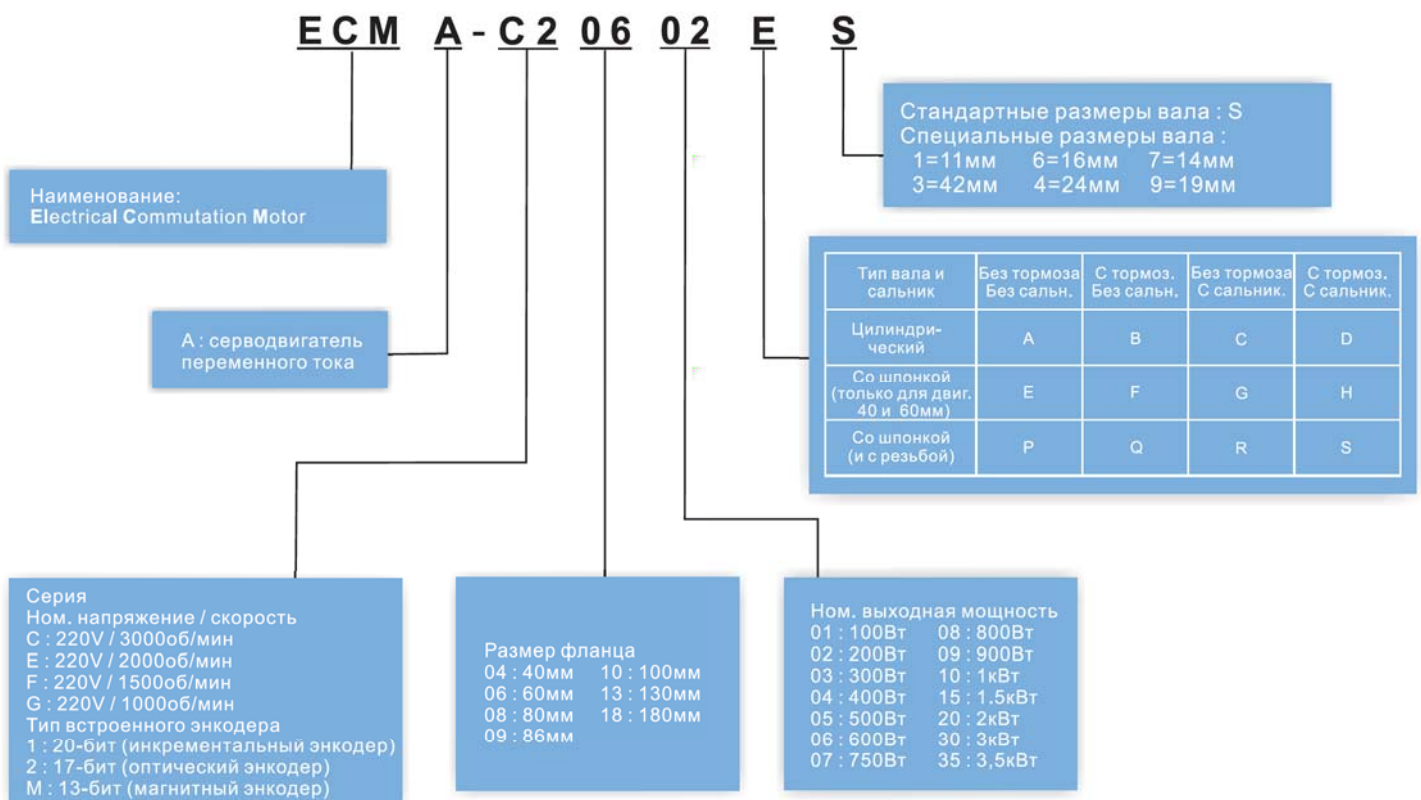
ECM A - C2 06 02 E S

Стандартные размеры вала : S
Специальные размеры вала :
1=11мм 6=16мм 7=14мм
3=42мм 4=24мм 9=19мм

Наименование:
Electrical Commutation Motor

| Тип вала и сальник | Без тормоза Без сальн. | С тормоз. Без сальн. | Без тормоза С сальник. | С тормоз. С сальник. |
|---|---|---|---|---|
| Цилиндрический | A | B | C | D |
| Со шпонкой (только для двиг. 40 и 60мм) | E | F | G | H |
| Со шпонкой (и с резьбой) | P | Q | R | S |

A : серводвигатель переменного тока

Серия
Ном. напряжение / скорость
C : 220V / 3000об/мин
E : 220V / 2000об/мин
F : 220V / 1500об/мин
G : 220V / 1000об/мин
Тип встроенного энкодера
1 : 20-бит (инкрементальный энкодер)
2 : 17-бит (оптический энкодер)
M : 13-бит (магнитный энкодер)

Размер фланца
04 : 40мм 10 : 100мм
06 : 60мм 13 : 130мм
08 : 80мм 18 : 180мм
09 : 86мм

Ном. выходная мощность
01 : 100Вт 08 : 800Вт
02 : 200Вт 09 : 900Вт
03 : 300Вт 10 : 1кВт
04 : 400Вт 15 : 1.5кВт
05 : 500Вт 20 : 2кВт
06 : 600Вт 30 : 3кВт
07 : 750Вт 35 : 3,5кВт